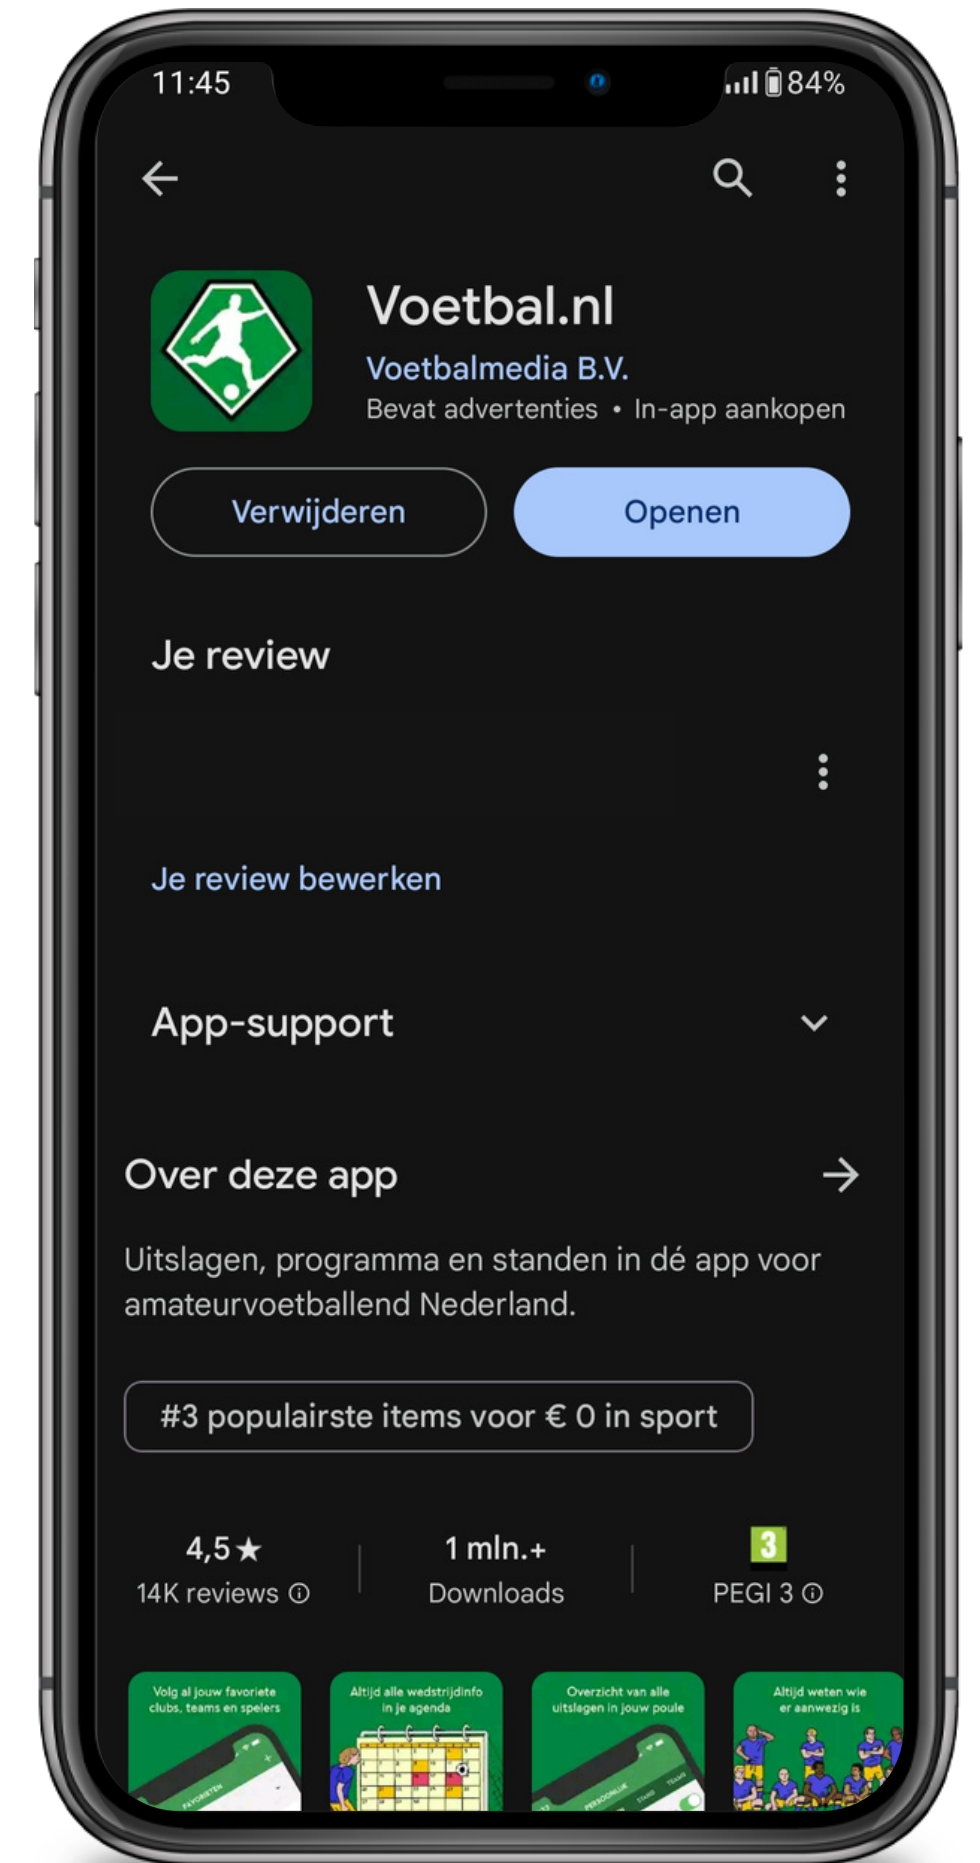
11:45

84%

Voetbal.nl

Voetbalmedia B.V.

Bevat advertenties • In-app aankopen

Verwijderen

Openen

Je review

Je review bewerken

App-support

Over deze app

Uitslagen, programma en standen in dé app voor amateurvoetballend Nederland.

#3 populairste items voor € 0 in sport

4,5★
14K reviews ⓘ

1 mln.+
Downloads

3
PEGI 3 ⓘ

Volg al jouw favoriete clubs, teams en spelers

Altijd alle wedstrijdinfo in je agenda

Overzicht van alle uitslagen in jouw poule

Altijd weten wie er aanwezig is